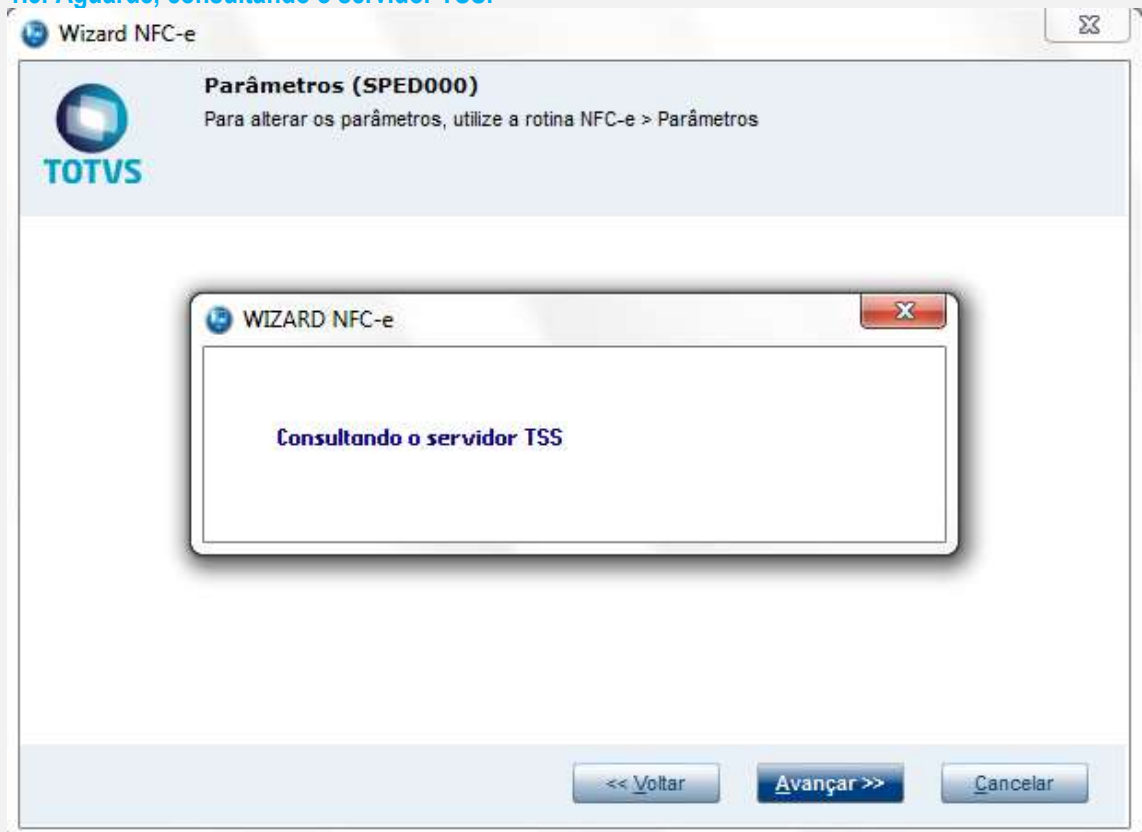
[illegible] Aguarde, consultando o servidor TSS

Wizard NFC-e

Parâmetros (SPED000)
Para alterar os parâmetros, utilize a rotina NFC-e > Parâmetros

TOTVS

WIZARD NFC-e

Consultando o servidor TSS

<< Voltar
Avançar >>
Cancelar